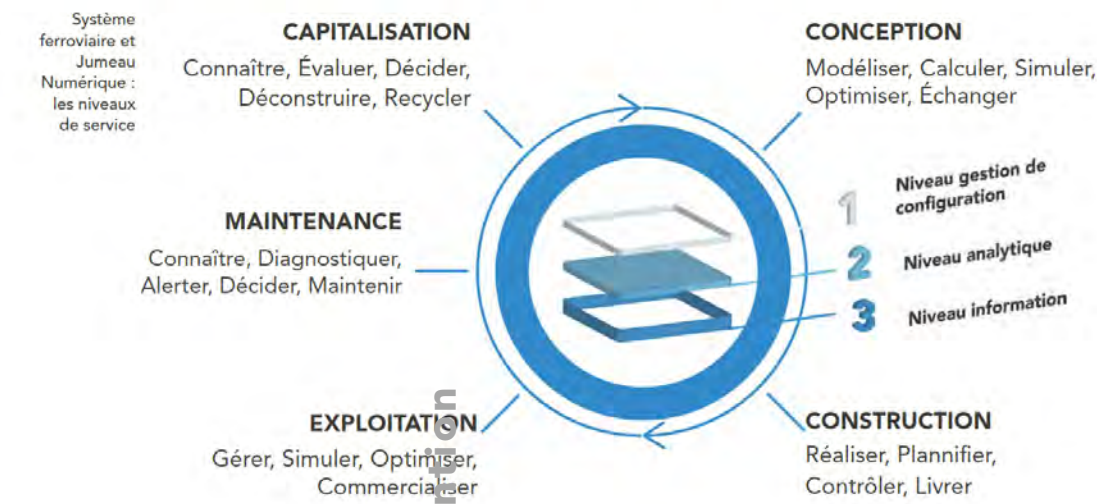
Système ferroviaire et Jumeau Numérique : les niveaux de service

CAPITALISATION
Connaître, Évaluer, Décider, Déconstruire, Recycler

CONCEPTION
Modéliser, Calculer, Simuler, Optimiser, Échanger

1 Niveau gestion de configuration
2 Niveau analytique
3 Niveau information

MAINTENANCE
Connaître, Diagnostiquer, Alerter, Décider, Maintenir

EXPLOITATION
Gérer, Simuler, Optimiser, Commercialiser

CONSTRUCTION
Réaliser, Plannifier, Contrôler, Livrer